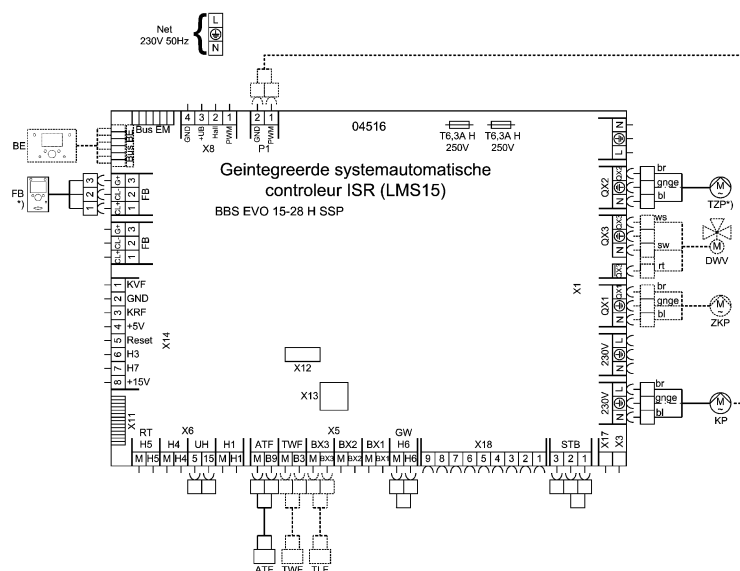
Net
230V 50Hz

L
N

04516

T6,3A H
250V

T6,3A H
250V

Bus EM
4 3 2 1
GND +UB Hall PWM
X8

2 1
GND PWM
P1

BE
Bus BE

FB
*)

3 2 1
CL+ CL- G+
FB

CL+ CL- G+
FB

Geintegreerde systemautomatische controleur ISR (LMS15)

BBS EVO 15-28 H SSP

1 KVF
2 GND
3 KRF
4 +5V
5 Reset
6 H3
7 H7
8 +15V
X14

X12
X13
X11

RT
H5
M H5
H4
M H4
X6
UH
5 15
H1
M H1
ATF
M B9
TWF
M B3
X5
BX3
M BX3
BX2
M BX2
BX1
M BX1
GW
H6
M H6
X18
9 8 7 6 5 4 3 2 1
STB
3 2 1
X17
X3

ATF
TWF
TLF

N
L

QX2
N QX2
br
gnge
bl
M
TZP*)

QX3
N QX3
ws
sw
rt
QX3
M
DWV

X1

QX1
N QX1
br
gnge
bl
M
ZKP

230V
N L

230V
N L
br
gnge
bl
M
KP